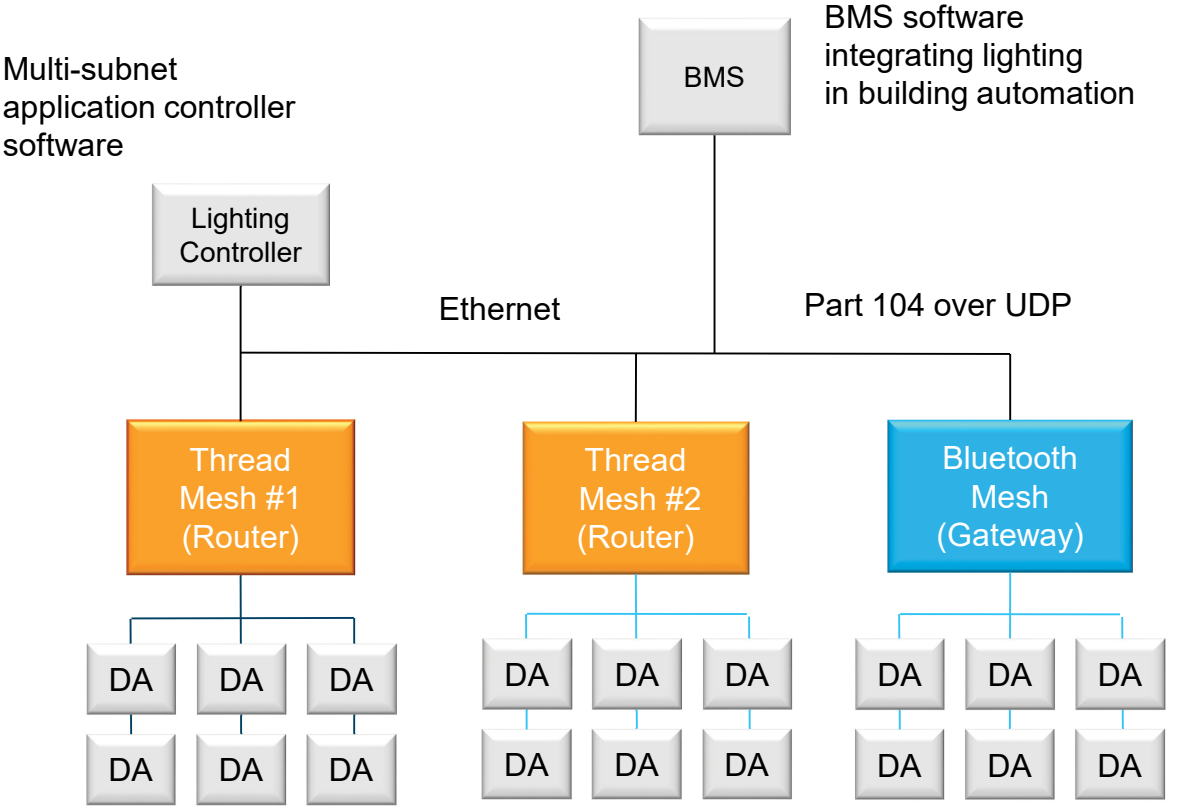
Multi-subnet application controller software

BMS

BMS software integrating lighting in building automation

Lighting Controller

Ethernet

Part 104 over UDP

Thread Mesh #1 (Router)

Thread Mesh #2 (Router)

Bluetooth Mesh (Gateway)

DA DA DA
DA DA DA

DA DA DA
DA DA DA

DA DA DA
DA DA DA